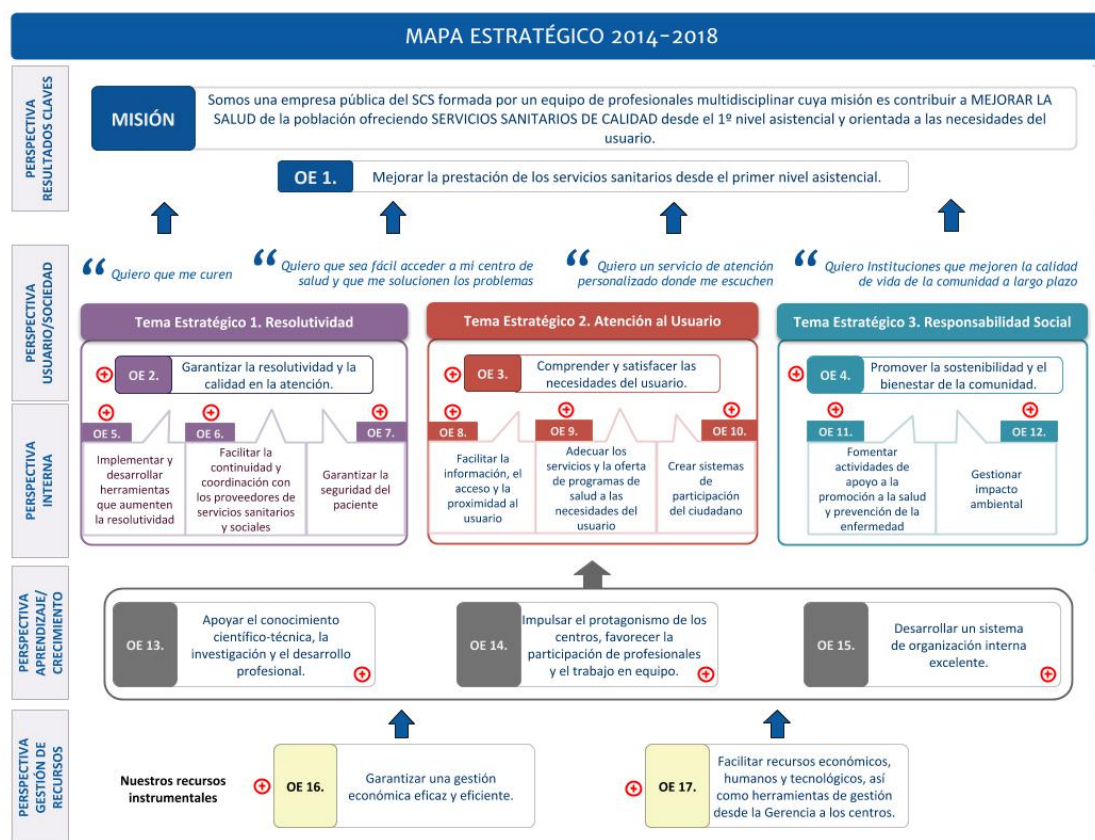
MAPA ESTRATÉGICO 2014-2018

PERSPECTIVA RESULTADOS CLAVES

MISIÓN

Somos una empresa pública del SCS formada por un equipo de profesionales multidisciplinar cuya misión es contribuir a MEJORAR LA SALUD de la población ofreciendo SERVICIOS SANITARIOS DE CALIDAD desde el 1º nivel asistencial y orientada a las necesidades del usuario.

OE 1. Mejorar la prestación de los servicios sanitarios desde el primer nivel asistencial.

PERSPECTIVA USUARIO/SOCIEDAD

Quiero que me curen

Quiero que sea fácil acceder a mi centro de salud y que me solucionen los problemas

Quiero un servicio de atención personalizado donde me escuchen

Quiero Instituciones que mejoren la calidad de vida de la comunidad a largo plazo

Tema Estratégico 1. Resolutividad

OE 2. Garantizar la resolutividad y la calidad en la atención.

Tema Estratégico 2. Atención al Usuario

OE 3. Comprender y satisfacer las necesidades del usuario.

Tema Estratégico 3. Responsabilidad Social

OE 4. Promover la sostenibilidad y el bienestar de la comunidad.

PERSPECTIVA INTERNA

OE 5. Implementar y desarrollar herramientas que aumenten la resolutividad

OE 6. Facilitar la continuidad y coordinación con los proveedores de servicios sanitarios y sociales

OE 7. Garantizar la seguridad del paciente

OE 8. Facilitar la información, el acceso y la proximidad al usuario

OE 9. Adecuar los servicios y la oferta de programas de salud a las necesidades del usuario

OE 10. Crear sistemas de participación del ciudadano

OE 11. Fomentar actividades de apoyo a la promoción a la salud y prevención de la enfermedad

OE 12. Gestionar impacto ambiental

PERSPECTIVA APRENDIZAJE/ CRECIMIENTO

OE 13. Apoyar el conocimiento científico-técnica, la investigación y el desarrollo profesional.

OE 14. Impulsar el protagonismo de los centros, favorecer la participación de profesionales y el trabajo en equipo.

OE 15. Desarrollar un sistema de organización interna excelente.

PERSPECTIVA GESTIÓN DE RECURSOS

Nuestros recursos instrumentales

OE 16. Garantizar una gestión económica eficaz y eficiente.

OE 17. Facilitar recursos económicos, humanos y tecnológicos, así como herramientas de gestión desde la Gerencia a los centros.